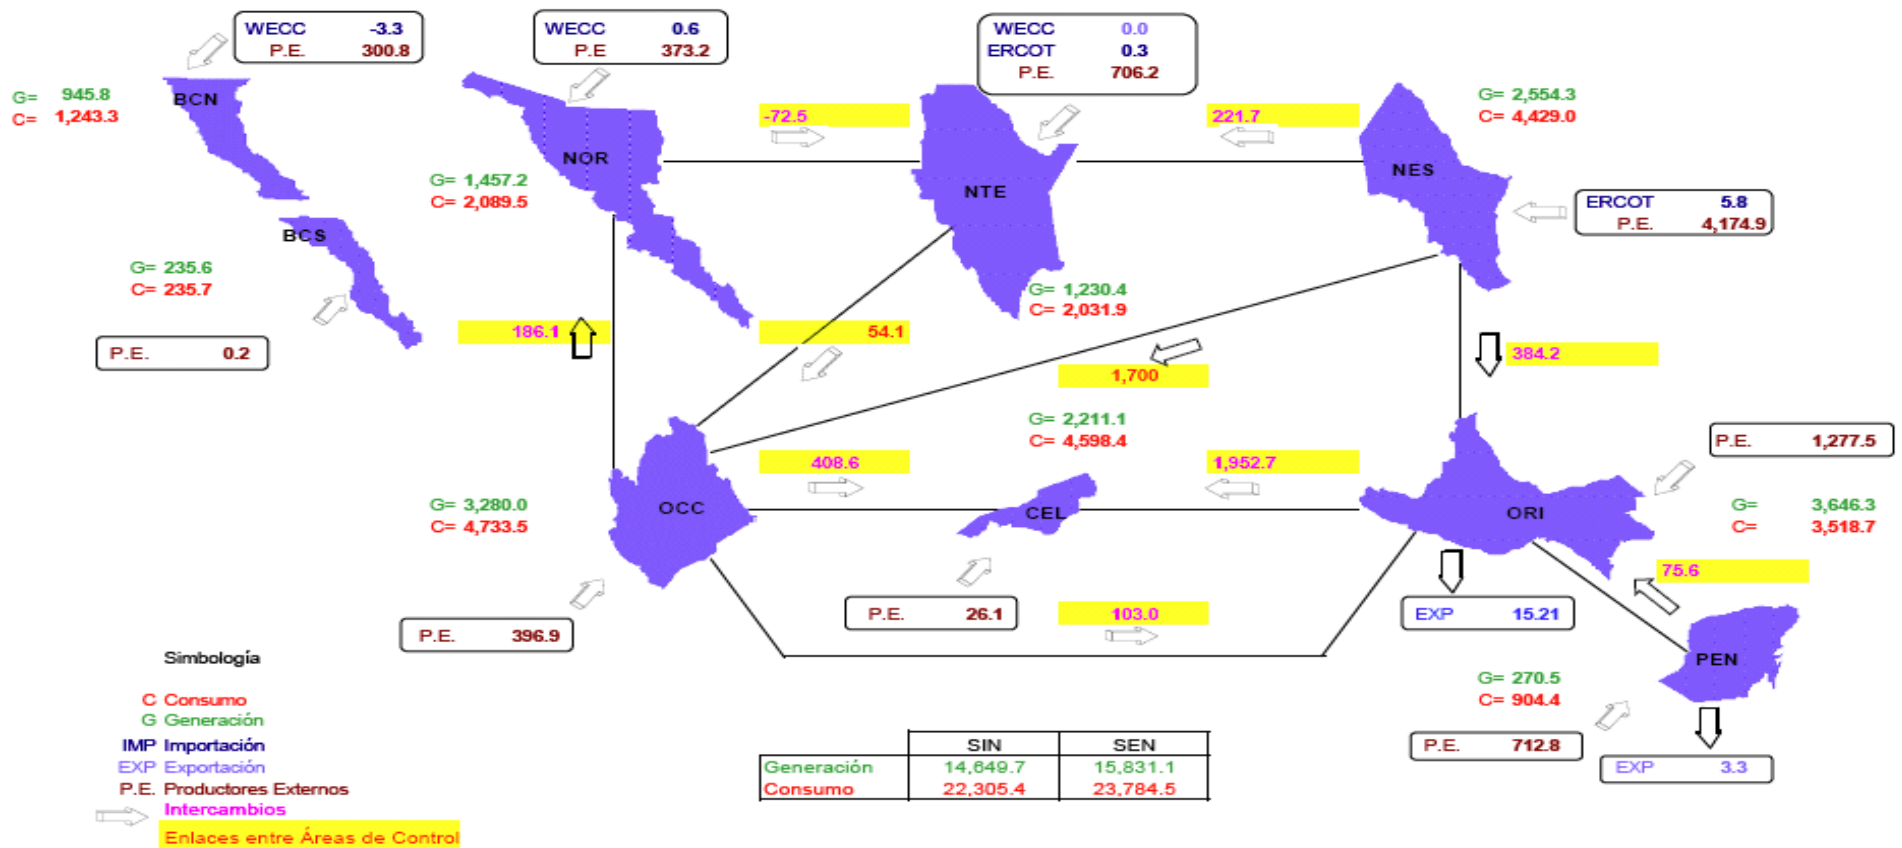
WECC -3.3
P.E. 300.8

WECC 0.6
P.E 373.2

WECC 0.0
ERCOT 0.3
P.E. 706.2

G= 945.8
C= 1,243.3

BCN

NOR

-72.5

NTE

221.7

NES

G= 2,554.3
C= 4,429.0

G= 1,457.2
C= 2,089.5

ERCOT 5.8
P.E. 4,174.9

BCS

G= 235.6
C= 235.7

G= 1,230.4
C= 2,031.9

P.E. 0.2

186.1

54.1

384.2

1,700

G= 2,211.1
C= 4,598.4

P.E. 1,277.5

408.6

1,952.7

G= 3,280.0
C= 4,733.5

OCC

CEL

ORI

G= 3,646.3
C= 3,518.7

75.6

P.E. 26.1

103.0

EXP 15.21

P.E. 396.9

PEN

Simbología

C Consumo
G Generación
IMP Importación
EXP Exportación
P.E. Productores Externos
Intercambios
Enlaces entre Áreas de Control

G= 270.5
C= 904.4

P.E. 712.8

EXP 3.3

| | SIN | SEN |
|---|---|---|
| Generación | 14,649.7 | 15,831.1 |
| Consumo | 22,305.4 | 23,784.5 |